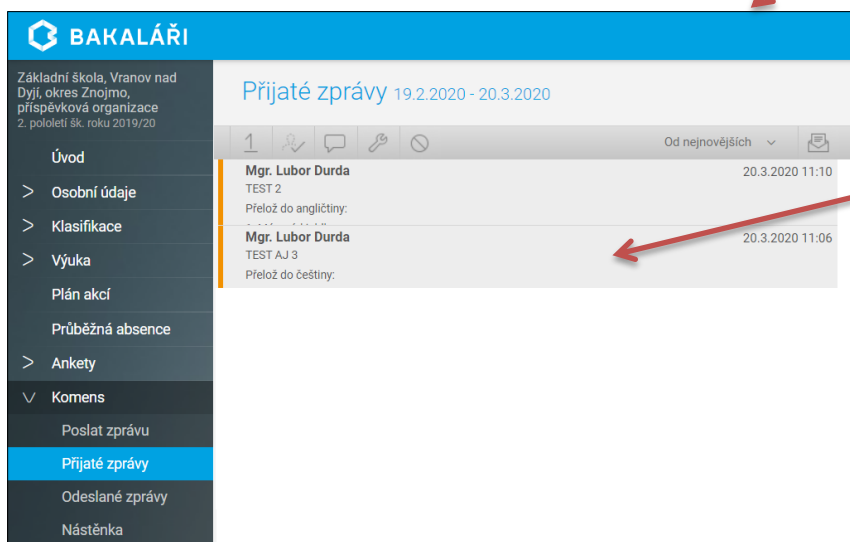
BAKALÁŘI

Základní škola, Vranov nad Dyjí, okres Znojmo, příspěvková organizace
2. pololetí šk. roku 2019/20

Úvod
> Osobní údaje
> Klasifikace
> Výuka
Plán akcí
Průběžná absence
> Ankety
∨ Komens
Poslat zprávu
Přijaté zprávy
Odeslané zprávy
Nástěnka

Přijaté zprávy 19.2.2020 - 20.3.2020

1

Od nejnovějších

Mgr. Lubor Durda
20.3.2020 11:10
TEST 2
Přelož do angličtiny:

Mgr. Lubor Durda
20.3.2020 11:06
TEST AJ 3
Přelož do češtiny: